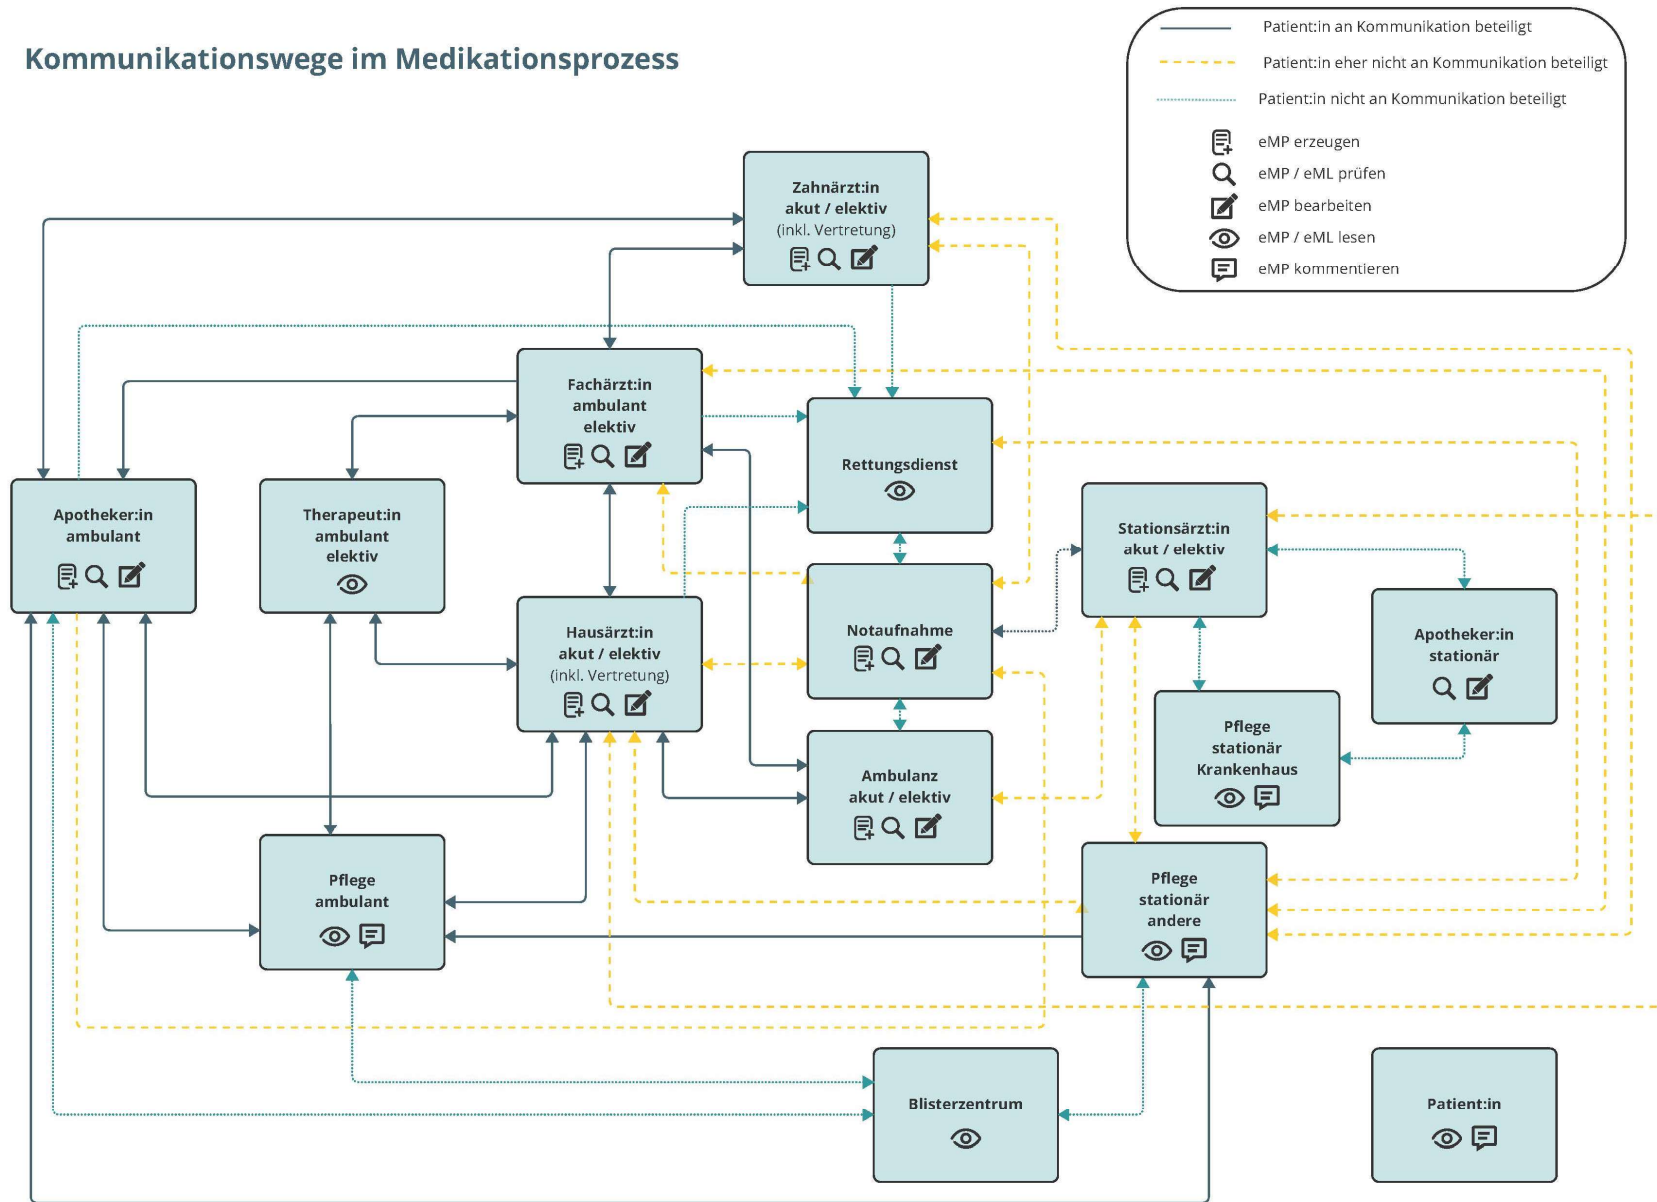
Kommunikationswege im Medikationsprozess

Patient:in an Kommunikation beteiligt
Patient:in eher nicht an Kommunikation beteiligt
Patient:in nicht an Kommunikation beteiligt
eMP erzeugen
eMP / eML prüfen
eMP bearbeiten
eMP / eML lesen
eMP kommentieren

Zahnärzt:in
akut / elektiv
(inkl. Vertretung)

Fachärzt:in
ambulant
elektiv

Rettungsdienst

Apotheker:in
ambulant

Therapeut:in
ambulant
elektiv

Stationsärzt:in
akut / elektiv

Hausärzt:in
akut / elektiv
(inkl. Vertretung)

Notaufnahme

Apotheker:in
stationär

Pflege
stationär
Krankenhaus

Ambulanz
akut / elektiv

Pflege
ambulant

Pflege
stationär
andere

Blisterzentrum

Patient:in